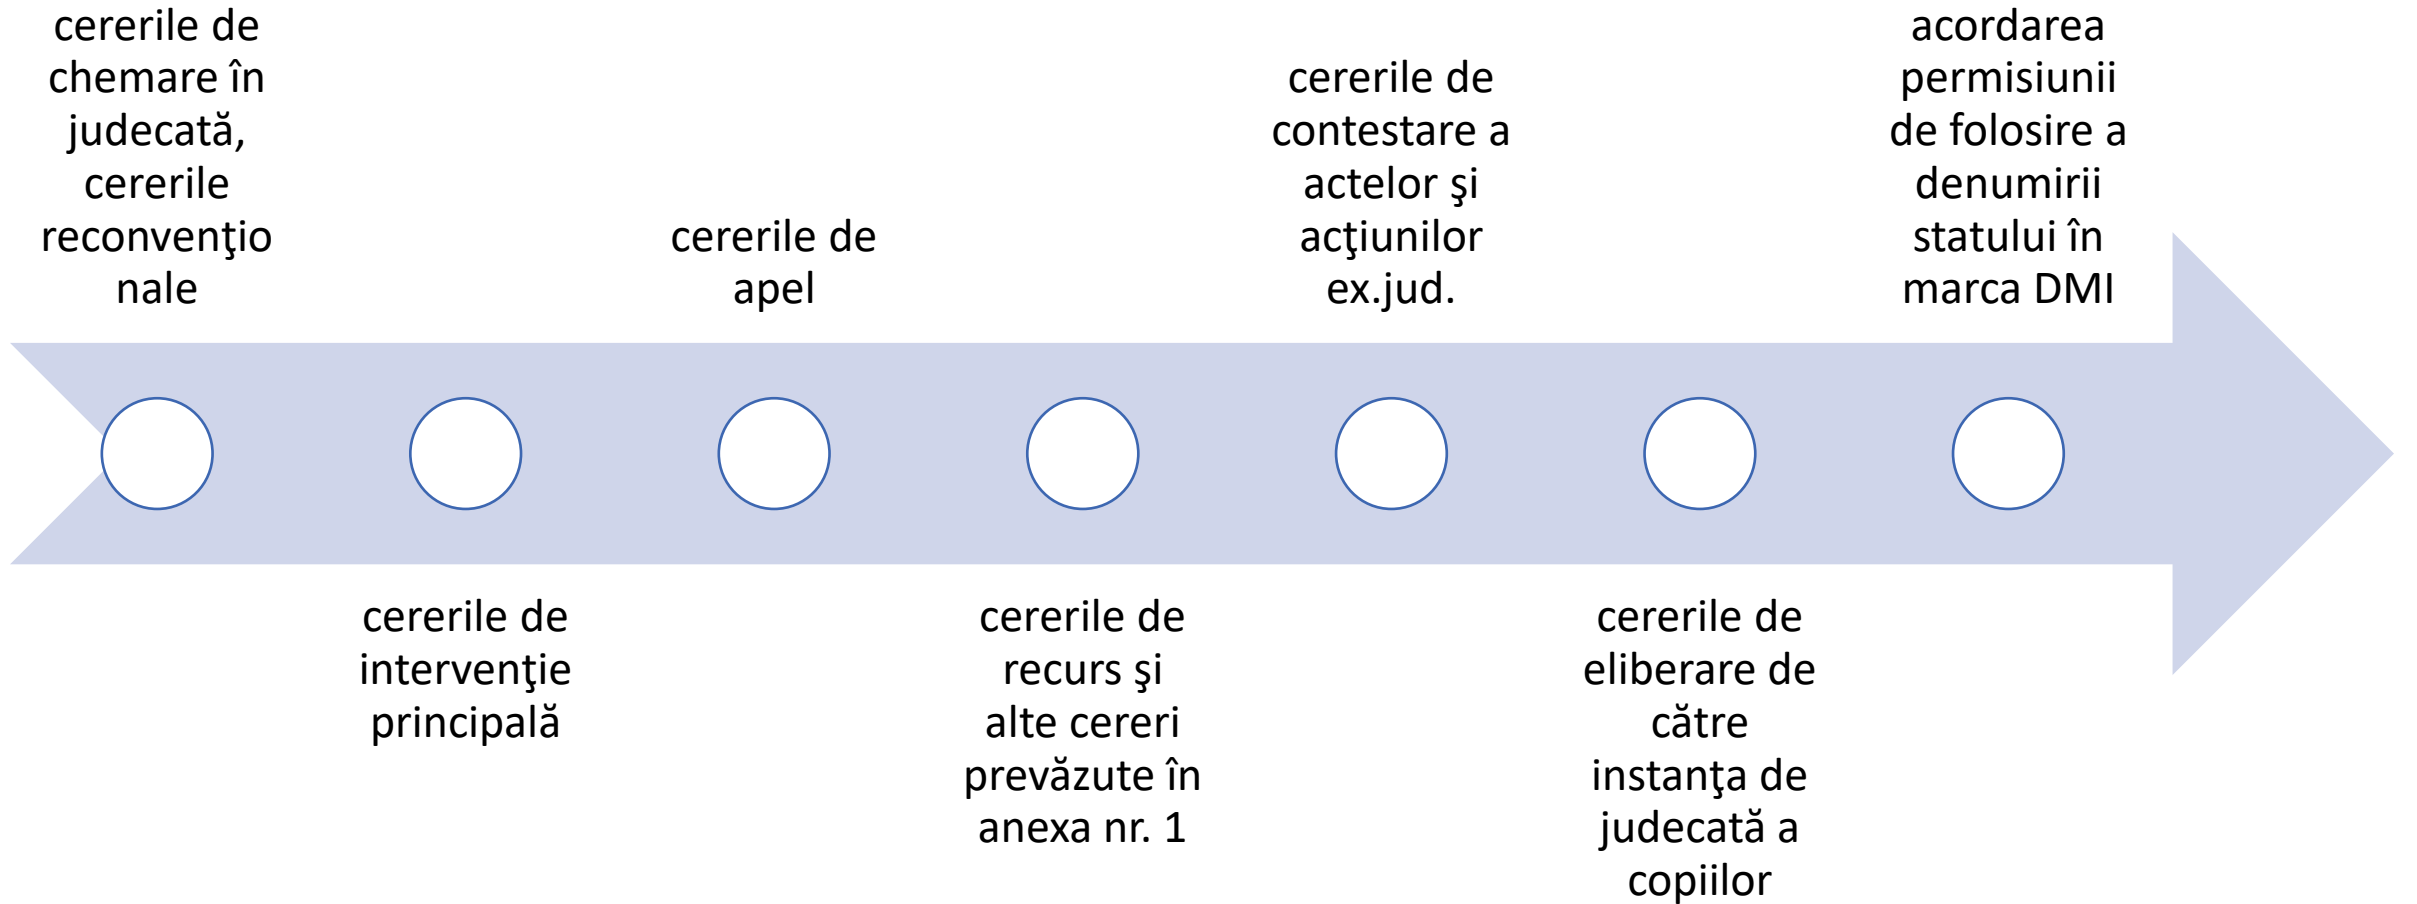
cererile de chemare în judecată, cererile reconvenţio nale

cererile de intervenţie principală

cererile de apel

cererile de recurs şi alte cereri prevăzute în anexa nr. 1

cererile de contestare a actelor şi acţiunilor ex.jud.

cererile de eliberare de către instanţa de judecată a copiilor

acordarea permisiunii de folosire a denumirii statului în marca DMI